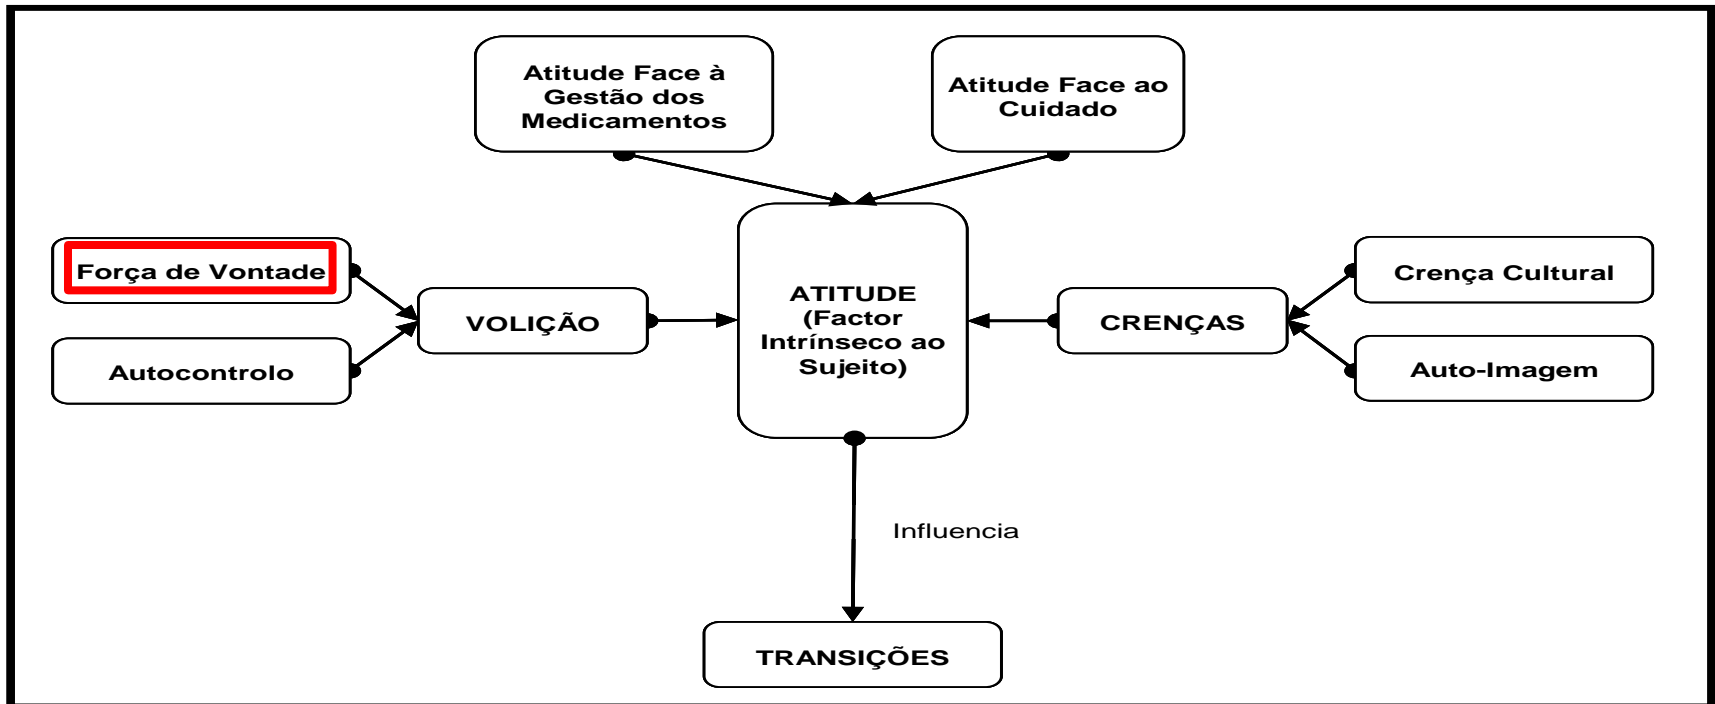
Atitude Face à Gestão dos Medicamentos

Atitude Face ao Cuidado

Força de Vontade

Autocontrolo

VOLIÇÃO

ATITUDE (Factor Intrínseco ao Sujeito)

CRENÇAS

Crença Cultural

Auto-Imagem

Influencia

TRANSIÇÕES